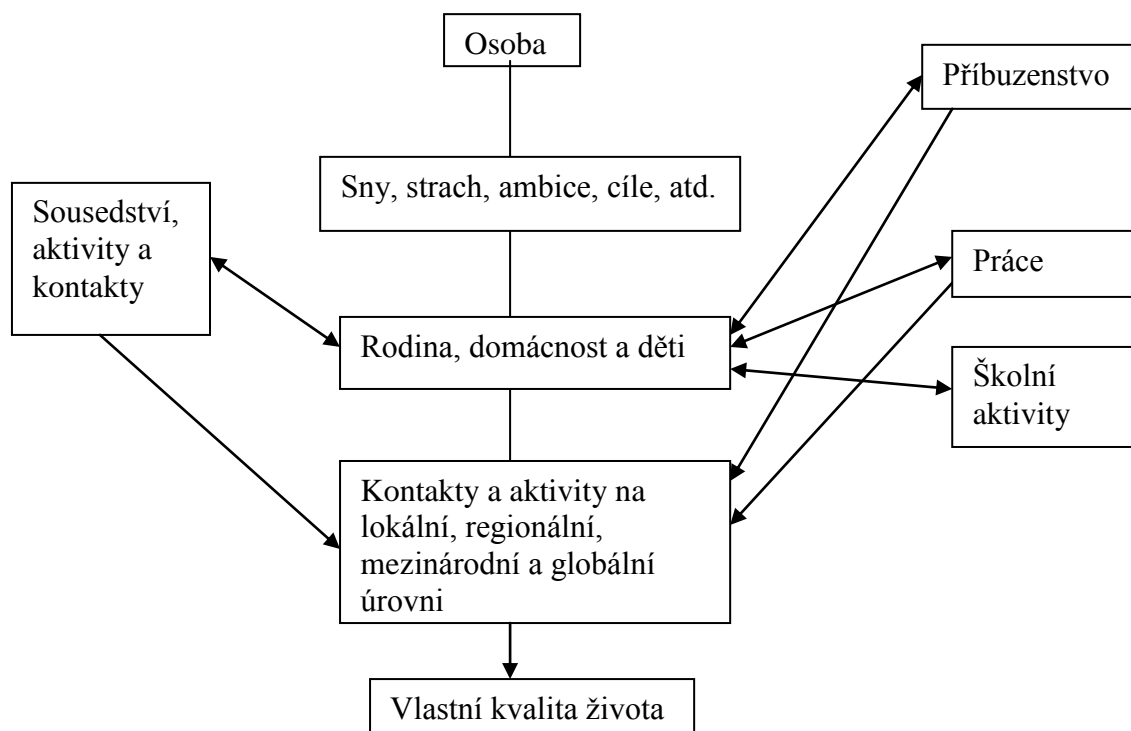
Osoba

Příbuzenstvo

Sny, strach, ambice, cíle, atd.

Sousedství, aktivity a kontakty

Práce

Rodina, domácnost a děti

Školní aktivity

Kontakty a aktivity na lokální, regionální, mezinárodní a globální úrovni

Vlastní kvalita života